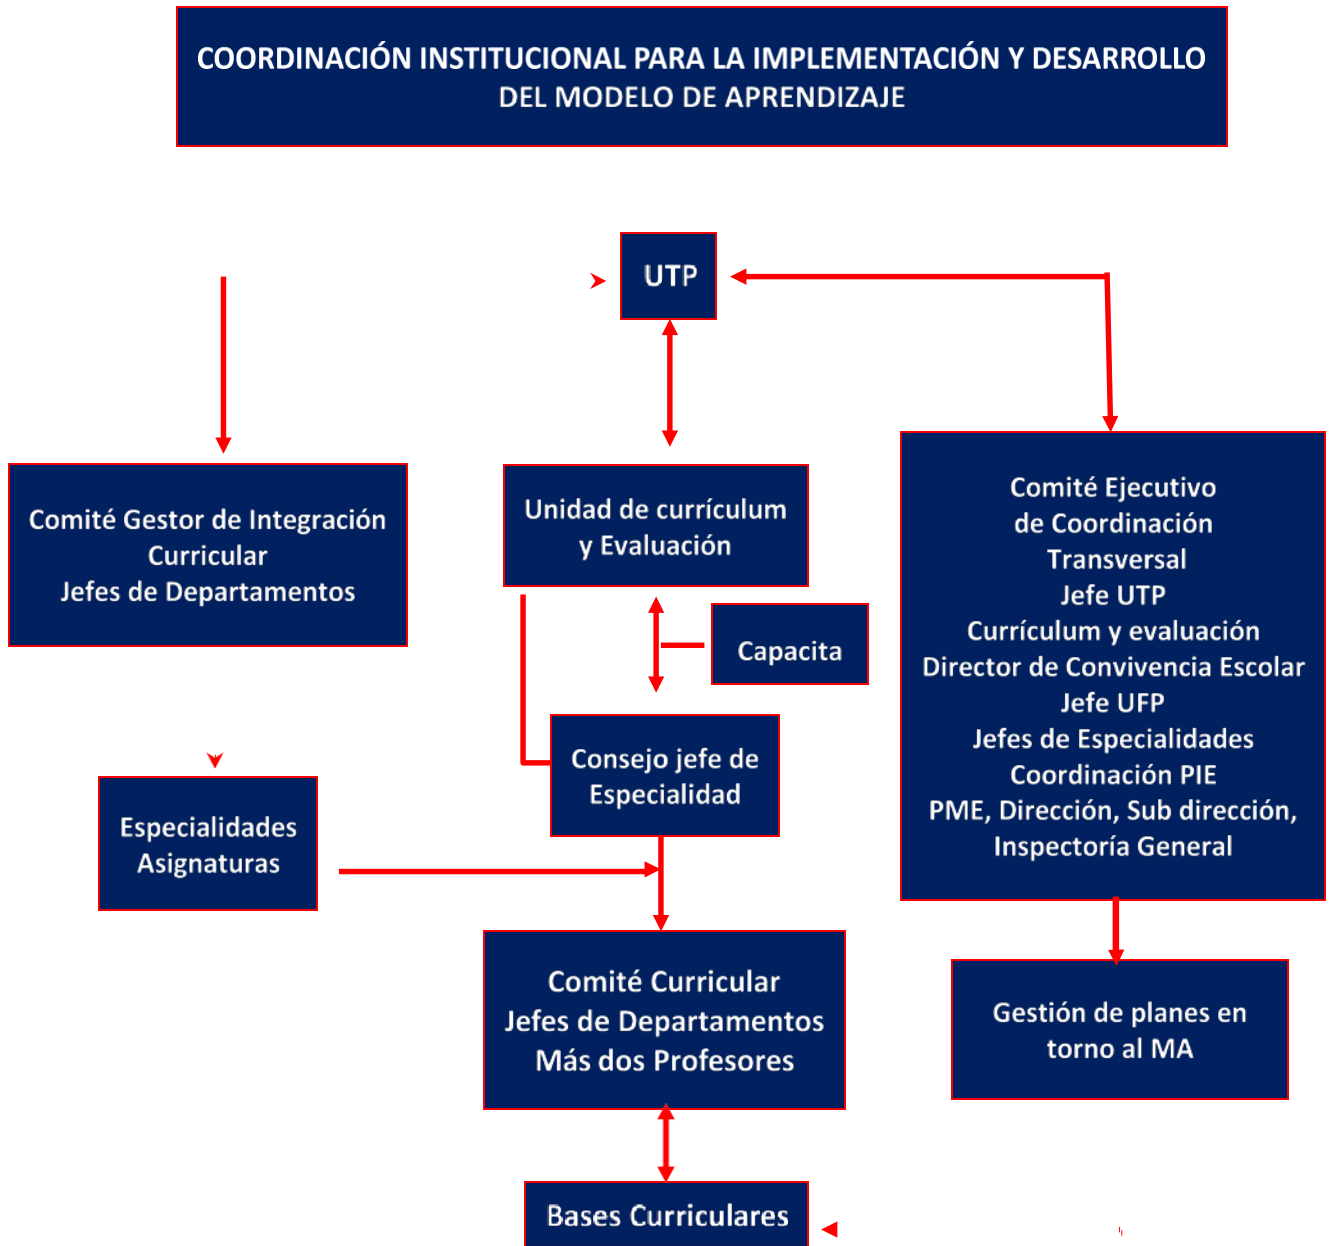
COORDINACIÓN INSTITUCIONAL PARA LA IMPLEMENTACIÓN Y DESARROLLO DEL MODELO DE APRENDIZAJE

UTP

Comité Gestor de Integración Curricular Jefes de Departamentos

Unidad de currículum y Evaluación

Comité Ejecutivo de Coordinación Transversal Jefe UTP Currículum y evaluación Director de Convivencia Escolar Jefe UFP Jefes de Especialidades Coordinación PIE PME, Dirección, Sub dirección, Inspectoría General

Capacita

Consejo jefe de Especialidad

Especialidades Asignaturas

Comité Curricular Jefes de Departamentos Más dos Profesores

Gestión de planes en torno al MA

Bases Curriculares